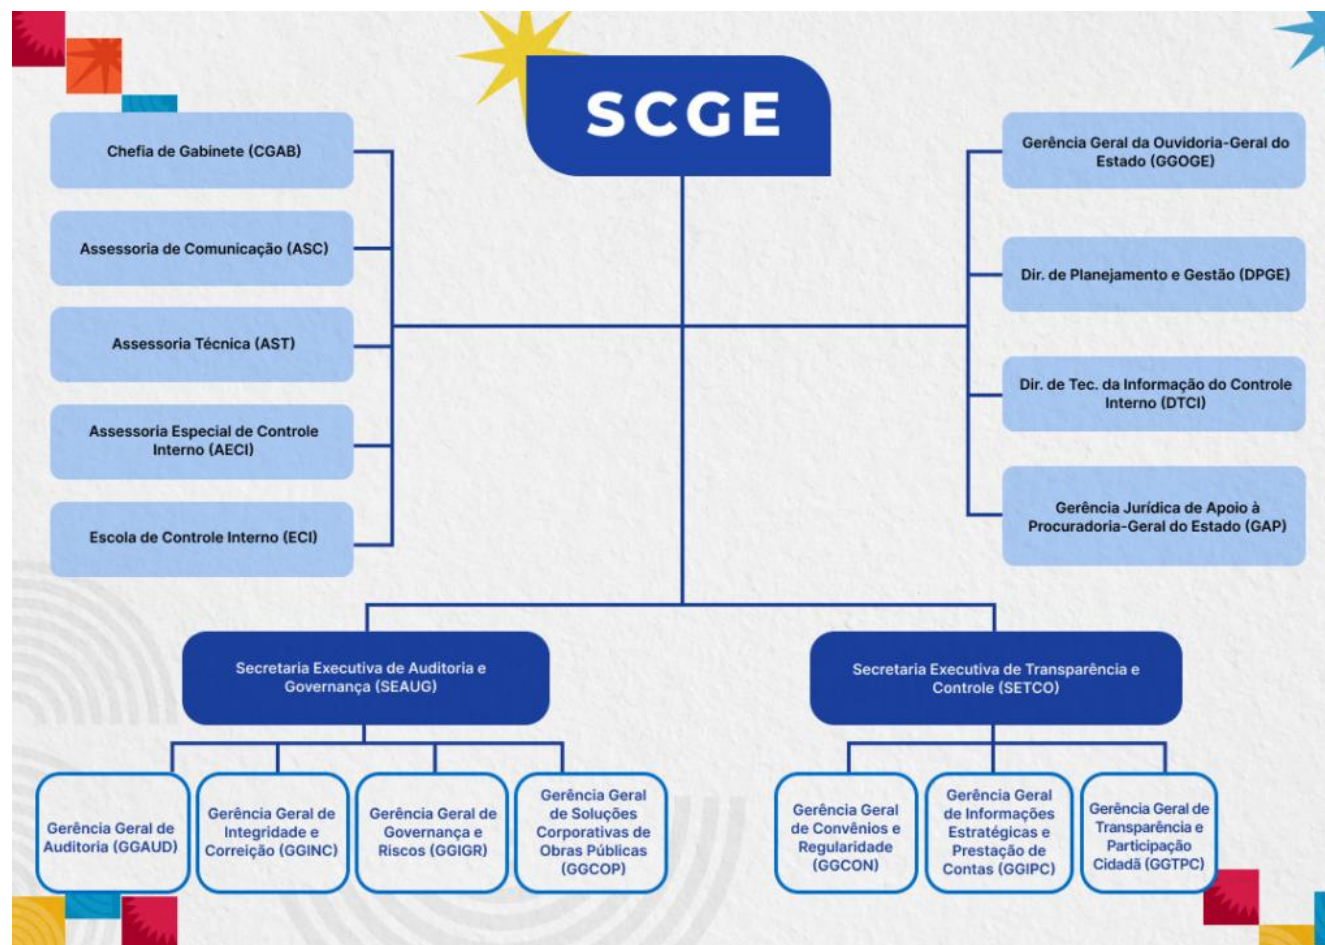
SCGE

Chefia de Gabinete (CGAB)

Assessoria de Comunicação (ASC)

Assessoria Técnica (AST)

Assessoria Especial de Controle Interno (AECI)

Escola de Controle Interno (ECI)

Gerência Geral da Ouvidoria-Geral do Estado (GGOGE)

Dir. de Planejamento e Gestão (DPGE)

Dir. de Tec. da Informação do Controle Interno (DTCI)

Gerência Jurídica de Apoio à Procuradoria-Geral do Estado (GAP)

Secretaria Executiva de Auditoria e Governança (SEAUG)

Secretaria Executiva de Transparência e Controle (SETCO)

Gerência Geral de Auditoria (GGAUD)

Gerência Geral de Integridade e Correição (GGINC)

Gerência Geral de Governança e Riscos (GGIGR)

Gerência Geral de Soluções Corporativas de Obras Públicas (GGCOP)

Gerência Geral de Convênios e Regularidade (GGCON)

Gerência Geral de Informações Estratégicas e Prestação de Contas (GGIPC)

Gerência Geral de Transparência e Participação Cidadã (GGTPC)